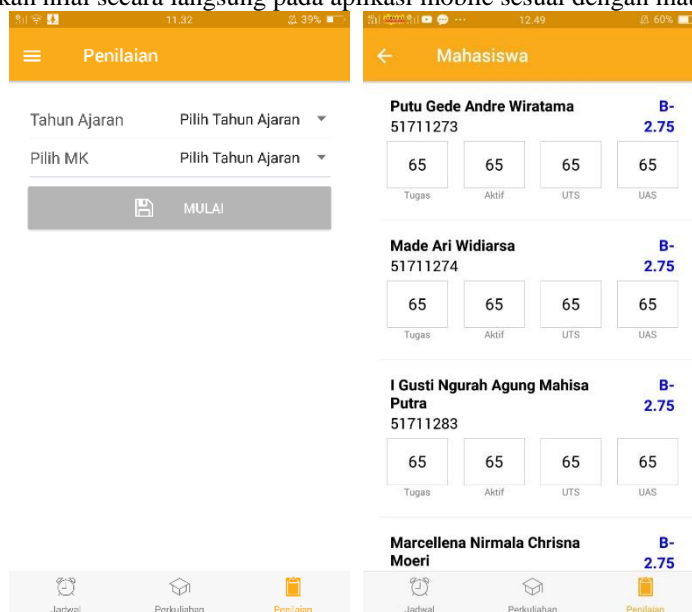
kan nilai secara langsung pada aplikasi mobile sesuai dengan mat

11.32 39%

Penilaian

Tahun Ajaran Pilih Tahun Ajaran

Pilih MK Pilih Tahun Ajaran

MULAI

Jadwal Perkuliahan Penilaian

12.49 60%

Mahasiswa

Putu Gede Andre Wiratama B-
51711273 2.75

| 65 | 65 | 65 | 65 |
|---|---|---|---|
| Tugas | Aktif | UTS | UAS |

Made Ari Widiarsa B-
51711274 2.75

| 65 | 65 | 65 | 65 |
|---|---|---|---|
| Tugas | Aktif | UTS | UAS |

I Gusti Ngurah Agung Mahisa Putra B-
51711283 2.75

| 65 | 65 | 65 | 65 |
|---|---|---|---|
| Tugas | Aktif | UTS | UAS |

Marcellena Nirmala Chrisna Moeri B-
2.75

Jadwal Perkuliahan Penilaian